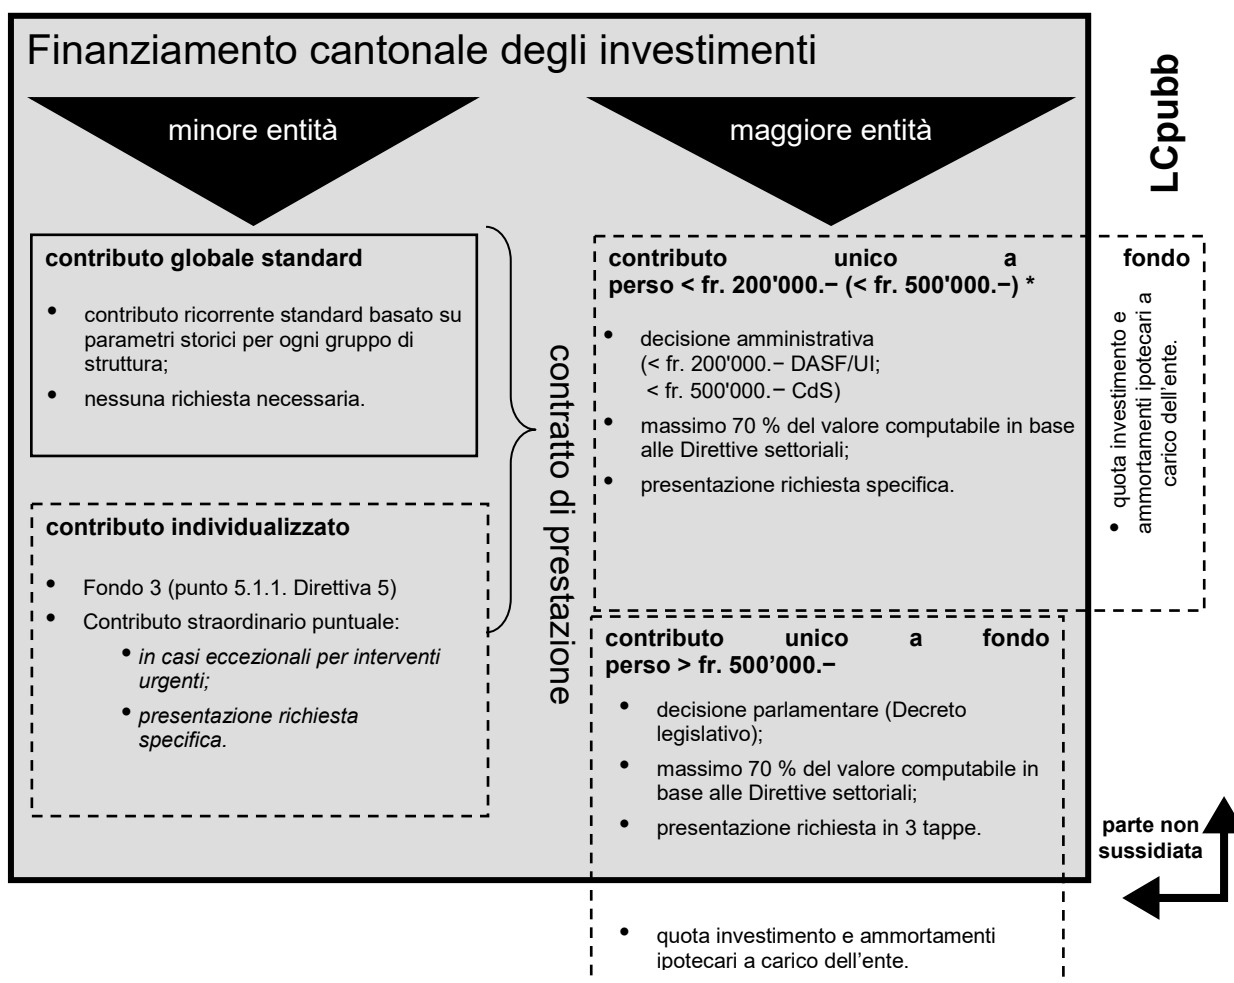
Finanziamento cantonale degli investimenti

LCpubb

minore entità

maggiore entità

**contributo globale standard**

- contributo ricorrente standard basato su parametri storici per ogni gruppo di struttura;
- nessuna richiesta necessaria.

contratto di prestazione

**contributo unico a fondo perso < fr. 200'000.− (< fr. 500'000.−) ***

- decisione amministrativa (< fr. 200'000.− DASF/UI; < fr. 500'000.− CdS)
- massimo 70 % del valore computabile in base alle Direttive settoriali;
- presentazione richiesta specifica.

- quota investimento e ammortamenti ipotecari a carico dell'ente.

**contributo individualizzato**

- Fondo 3 (punto 5.1.1. Direttiva 5)
- Contributo straordinario puntuale:
  - *in casi eccezionali per interventi urgenti;*
  - *presentazione richiesta specifica.*

**contributo unico a fondo perso > fr. 500'000.−**

- decisione parlamentare (Decreto legislativo);
- massimo 70 % del valore computabile in base alle Direttive settoriali;
- presentazione richiesta in 3 tappe.

**parte non sussidiata**

- quota investimento e ammortamenti ipotecari a carico dell'ente.